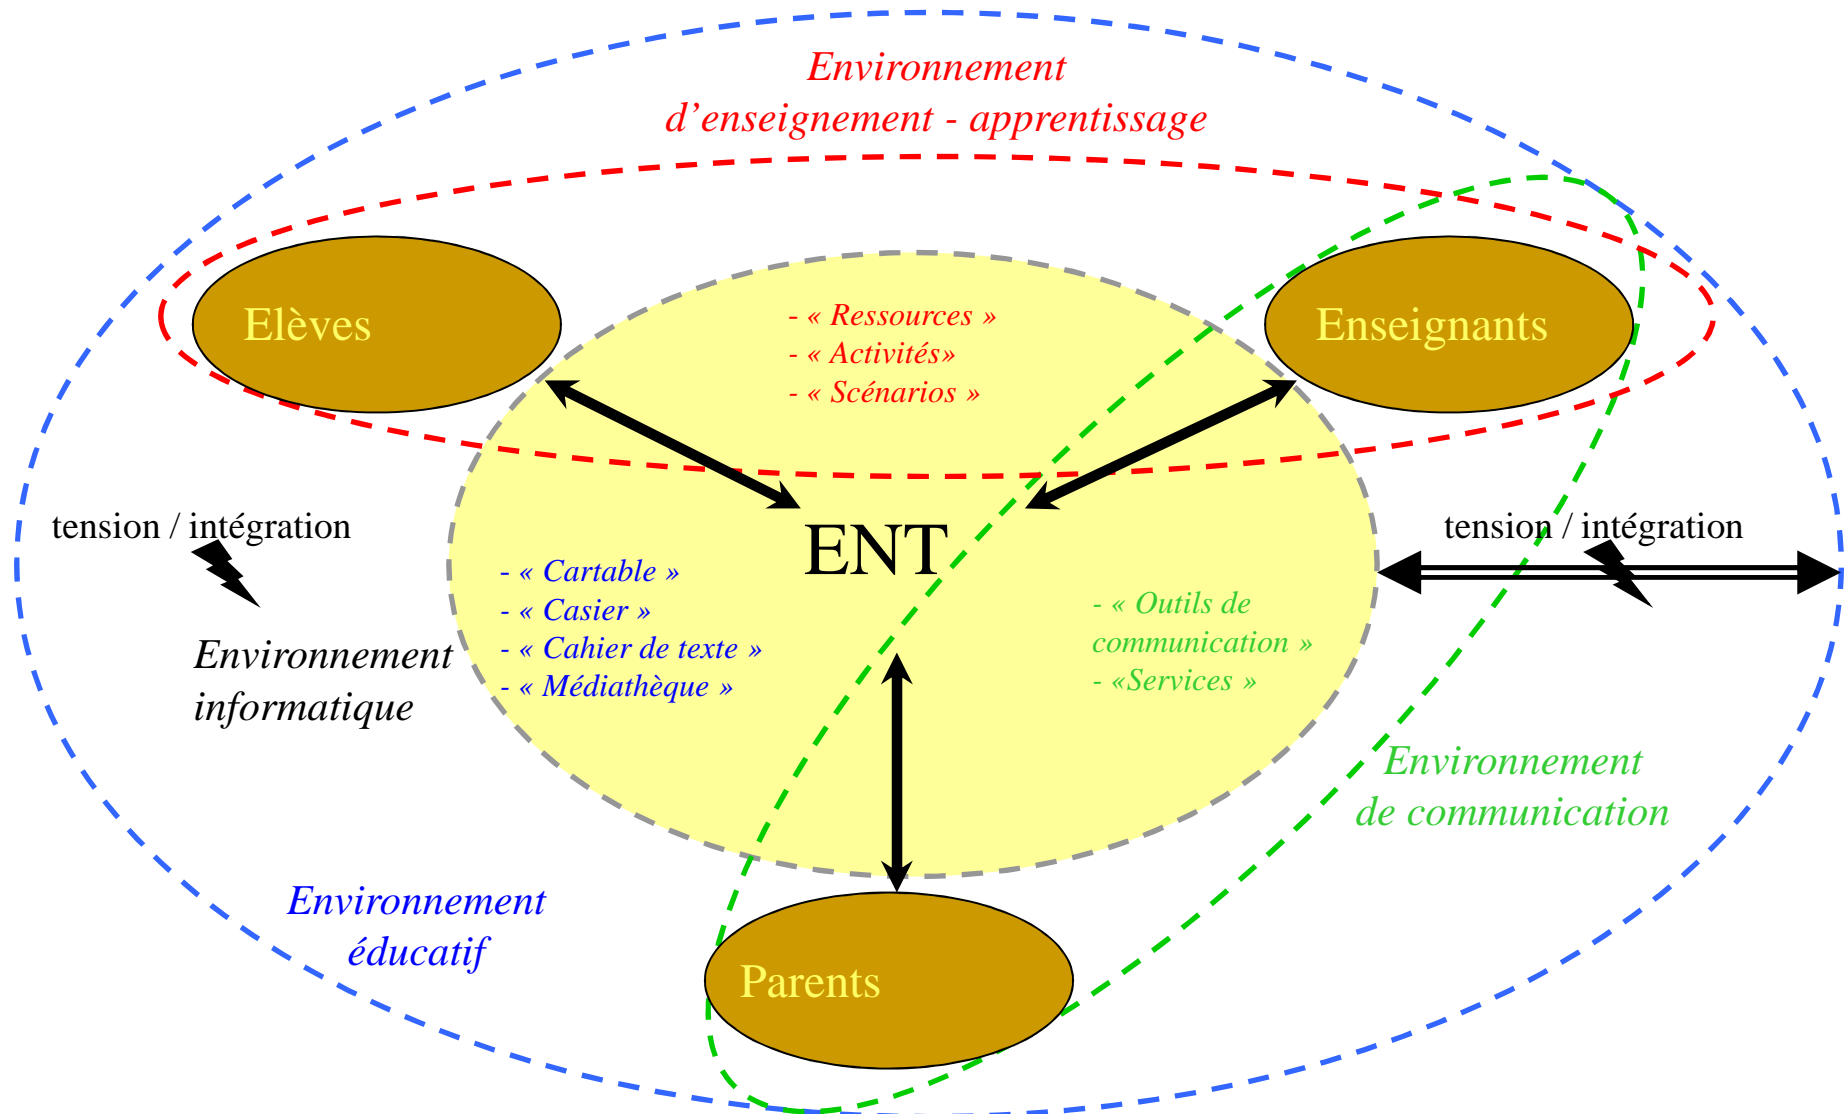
Environnement
d’enseignement - apprentissage

Elèves

Enseignants

- « Ressources »
- « Activités»
- « Scénarios »

tension / intégration

ENT

tension / intégration

- « Cartable »
- « Casier »
- « Cahier de texte »
- « Médiathèque »

- « Outils de communication »
- «Services »

Environnement
informatique

Environnement
de communication

Environnement
éducatif

Parents